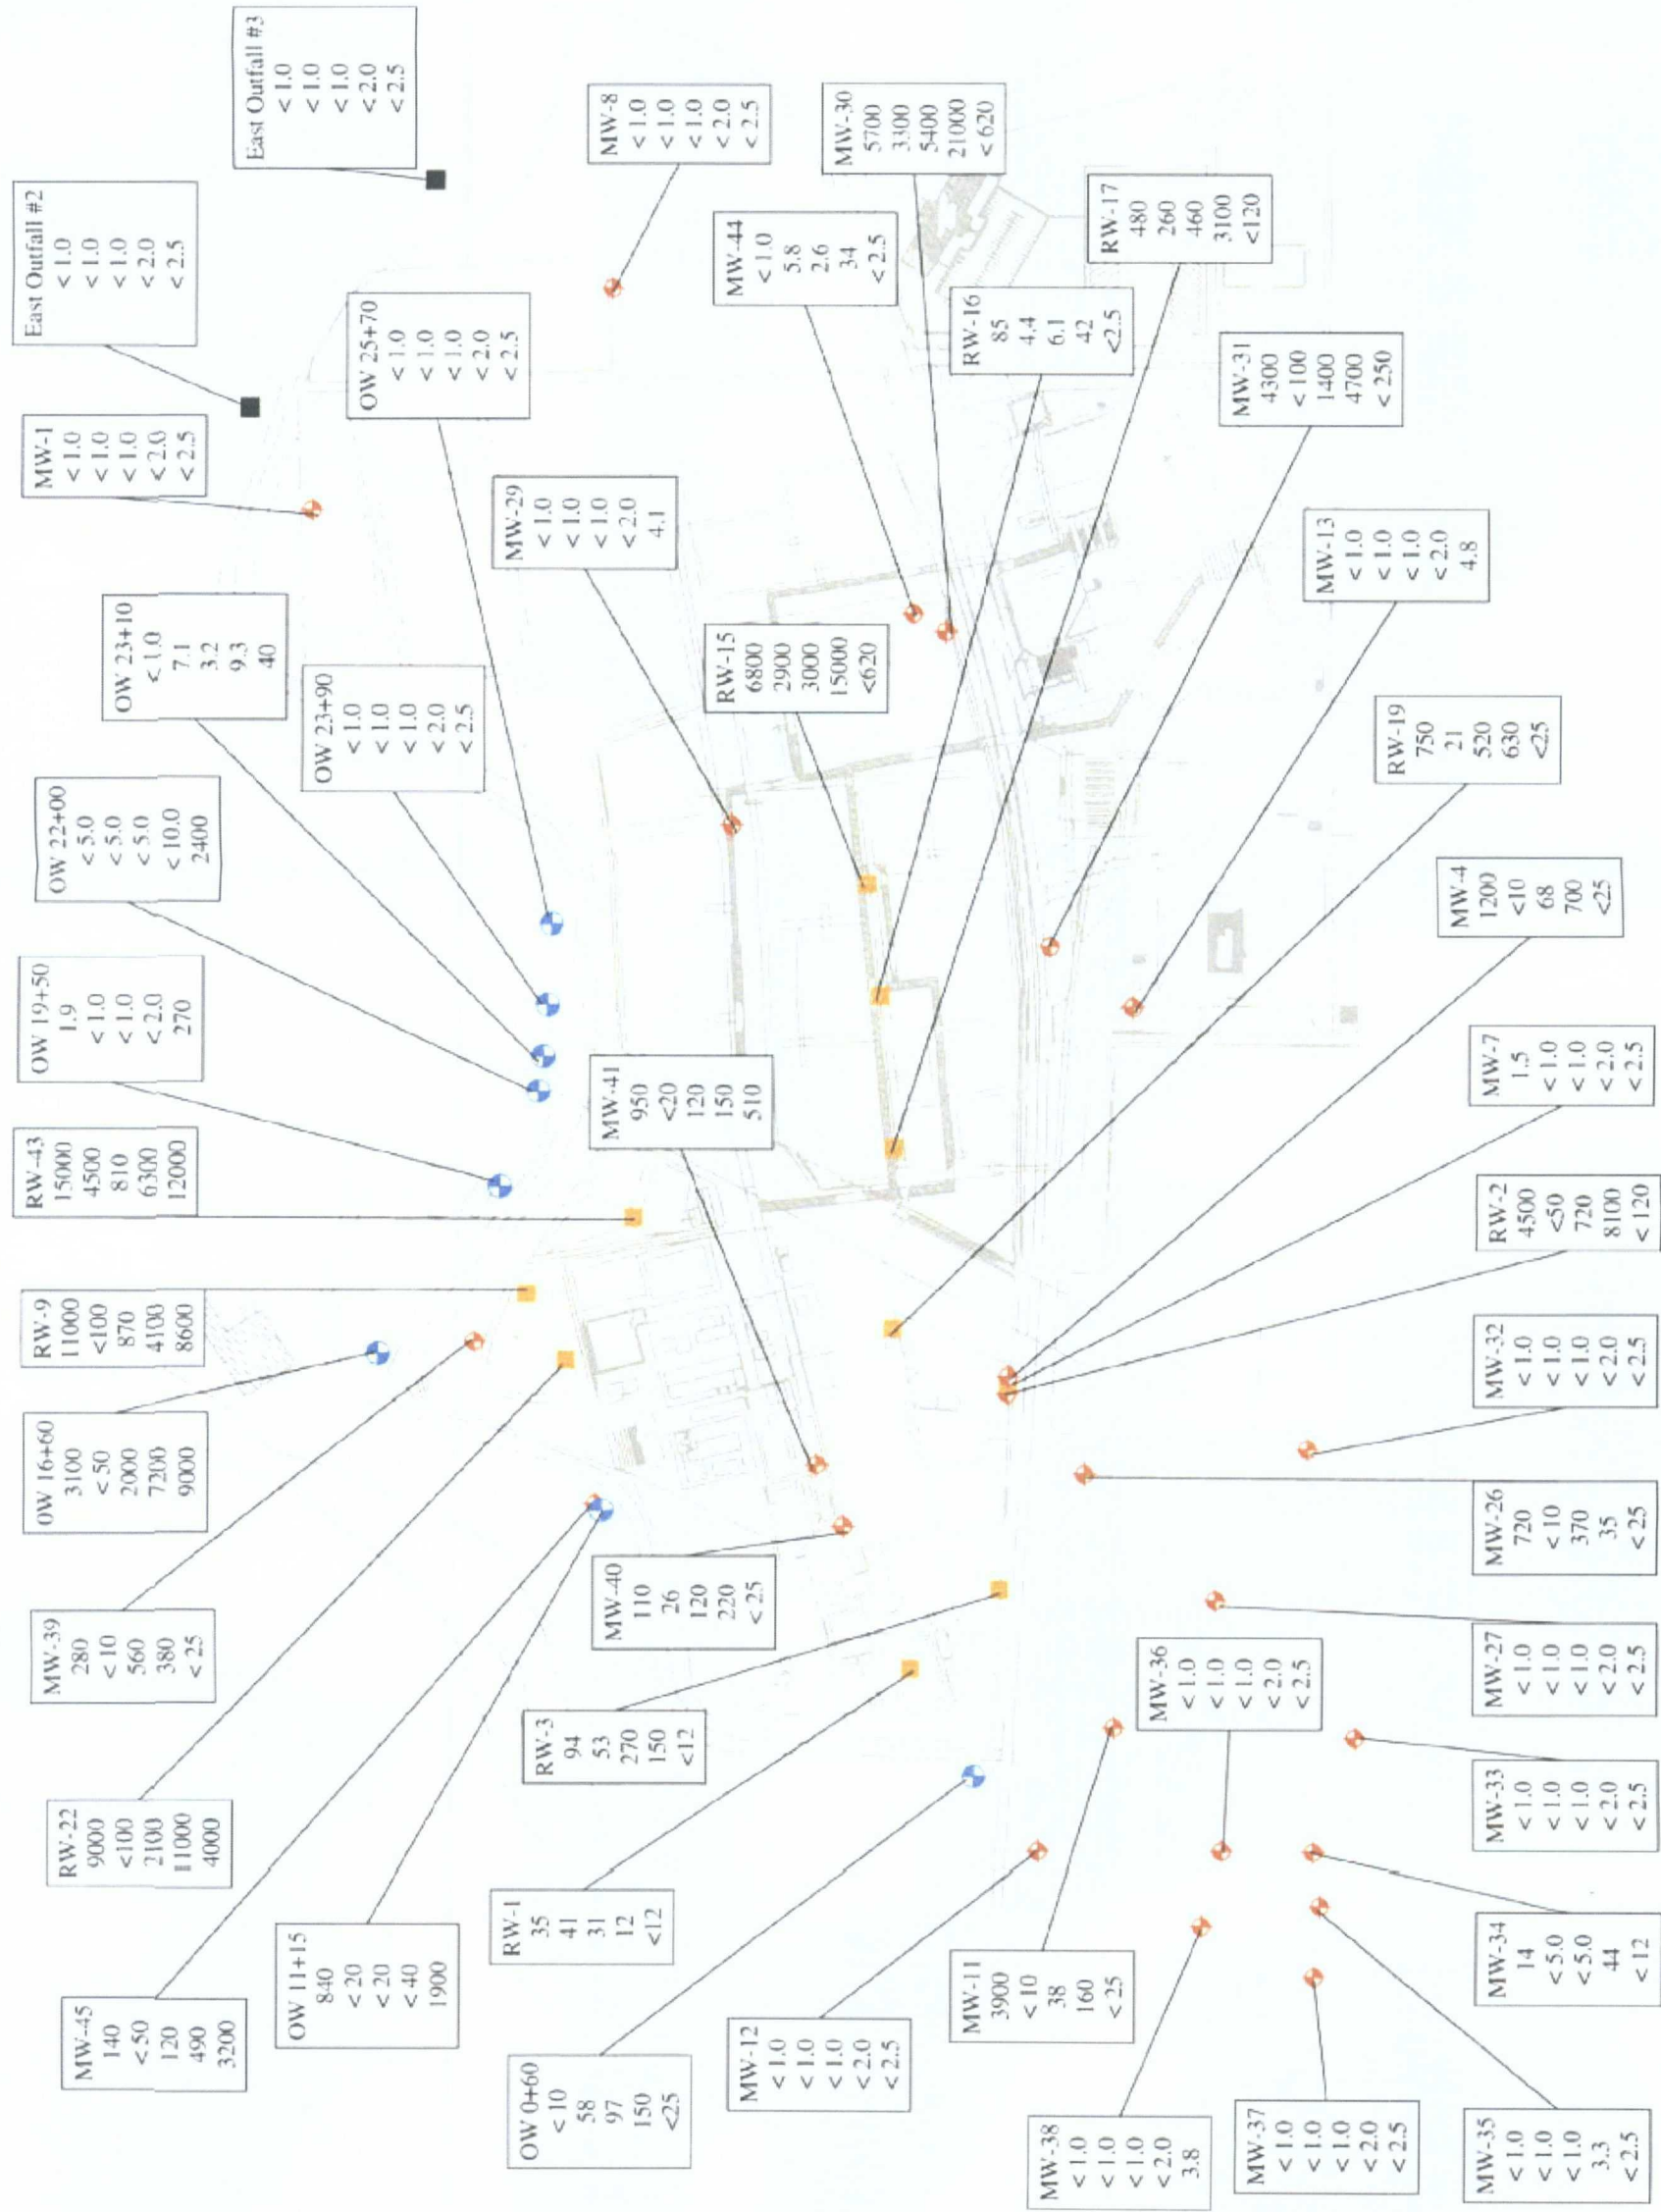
East Outfall #3
< 1.0
< 1.0
< 1.0
< 2.0
< 2.5

East Outfall #2
< 1.0
< 1.0
< 1.0
< 2.0
< 2.5

MW-8
< 1.0
< 1.0
< 1.0
< 2.0
< 2.5

MW-30
5700
3300
5400
21000
< 620

MW-44
< 1.0
5.8
2.6
34
< 2.5

RW-17
480
260
460
3100
<120

OW 25+70
< 1.0
< 1.0
< 1.0
< 2.0
< 2.5

RW-16
85
4.4
6.1
42
<2.5

MW-1
< 1.0
< 1.0
< 1.0
< 2.0
< 2.5

MW-31
4300
< 100
1400
4700
< 250

MW-29
< 1.0
< 1.0
< 1.0
< 2.0
4.1

MW-13
< 1.0
< 1.0
< 1.0
< 2.0
4.8

OW 23+10
< 1.0
7.1
3.2
9.3
40

RW-15
6800
2900
3000
15000
<620

OW 23+90
< 1.0
< 1.0
< 1.0
< 2.0
< 2.5

RW-19
750
21
520
630
<25

OW 22+00
< 5.0
< 5.0
< 5.0
< 10.0
2400

MW-4
1200
<10
68
700
<25

OW 19+50
1.9
< 1.0
< 1.0
< 2.0
270

MW-41
950
<20
120
150
510

MW-7
1.5
< 1.0
< 1.0
< 2.0
< 2.5

RW-43
15000
4500
810
6300
12000

RW-2
4500
<50
720
8100
< 120

RW-9
11000
<100
870
4100
8600

MW-32
< 1.0
< 1.0
< 1.0
< 2.0
< 2.5

OW 16+60
3100
< 50
2000
7200
9000

MW-26
720
< 10
370
35
< 25

MW-40
110
26
120
220
< 25

MW-39
280
< 10
560
380
< 25

MW-27
< 1.0
< 1.0
< 1.0
< 2.0
< 2.5

MW-36
< 1.0
< 1.0
< 1.0
< 2.0
< 2.5

RW-3
94
53
270
150
<12

MW-33
< 1.0
< 1.0
< 1.0
< 2.0
< 2.5

RW-22
9000
<100
2100
11000
4000

RW-1
35
41
31
12
<12

MW-34
14
< 5.0
< 5.0
44
< 12

OW 11+15
840
< 20
< 20
< 40
1900

MW-11
3900
< 10
38
160
< 25

MW-45
140
< 50
120
490
3200

OW 0+60
< 10
58
97
150
<25

MW-12
< 1.0
< 1.0
< 1.0
< 2.0
< 2.5

MW-38
< 1.0
< 1.0
< 1.0
< 2.0
3.8

MW-37
< 1.0
< 1.0
< 1.0
< 2.0
< 2.5

MW-35
< 1.0
< 1.0
< 1.0
3.3
< 2.5